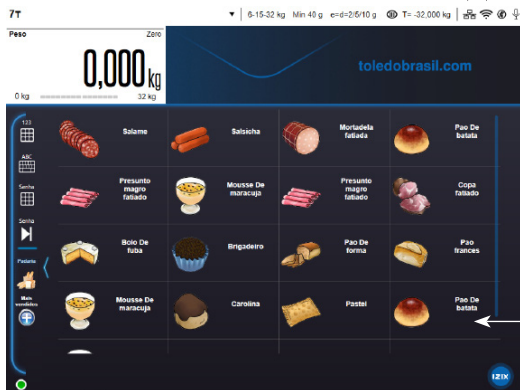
7T

6-15-32 kg Min 40 g e=d=2/5/10 g T= -32,000 kg

Peso
Zero
0,000 kg
0 kg
32 kg

toledobrasil.com

123
ABC
Senha
Senha
Padaria
Mais vendidos

| Salame | Salsicha | Mortadela fatiada | Pao De batata |
|---|---|---|---|
| Presunto magro fatiado | Mousse De maracuja | Presunto magro fatiado | Copa fatiado |
| Bolo De fuba | Brigadeiro | Pao De forma | Pao frances |
| Mousse De maracuja | Carolina | Pastel | Pao De batata |

IZIX